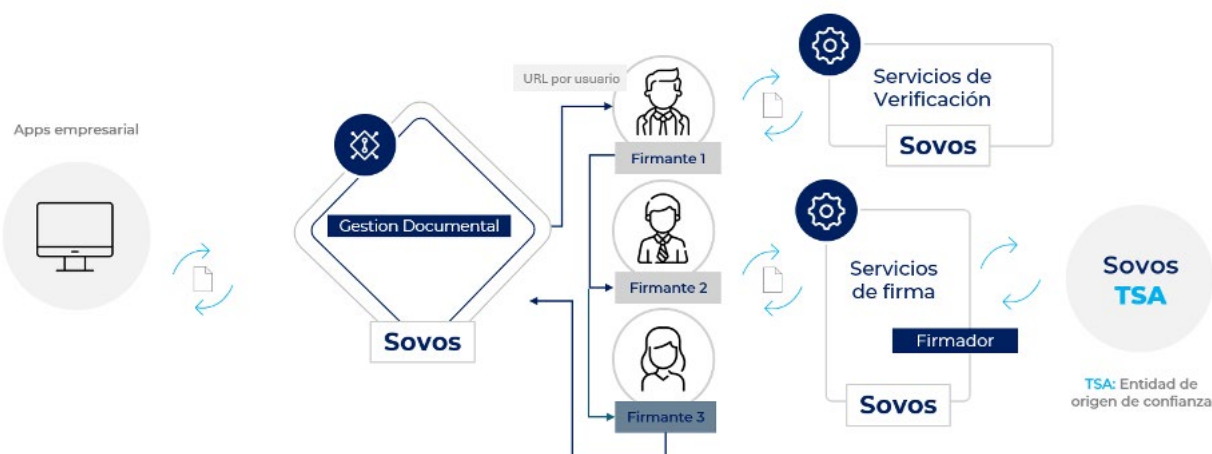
Apps empresarial

Gestion Documental

Sovos

URL por usuario

Firmante 1

Firmante 2

Firmante 3

Servicios de Verificación

Sovos

Servicios de firma

Firmador

Sovos

Sovos TSA

TSA: Entidad de origen de confianza